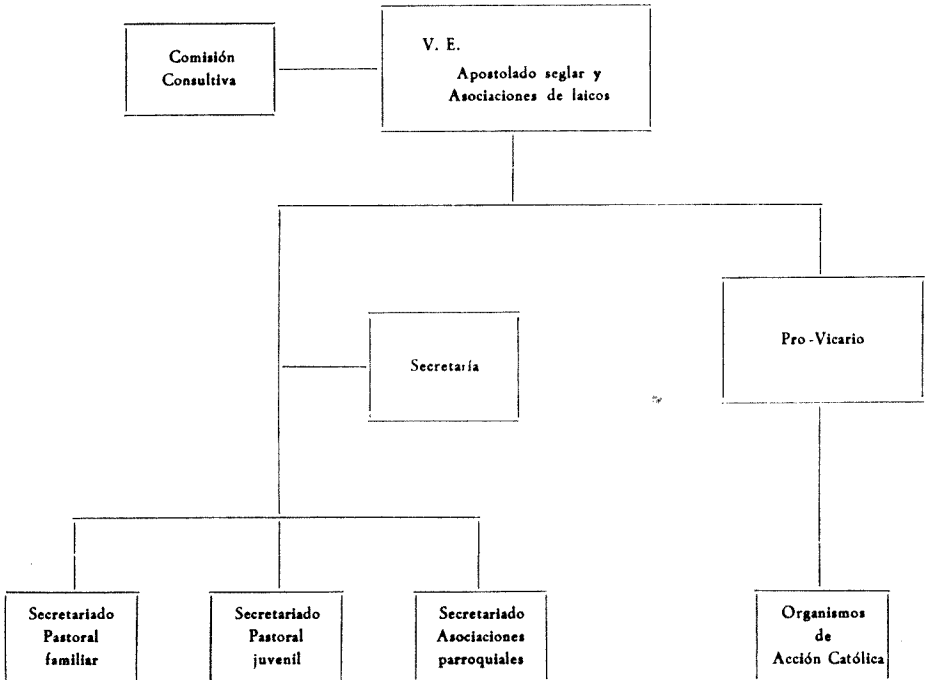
Comisión Consultiva

V. E.
Apostolado seglar y Asociaciones de laicos

Secretaría

Pro-Vicario

Secretariado Pastoral familiar

Secretariado Pastoral juvenil

Secretariado Asociaciones parroquiales

Organismos de Acción Católica